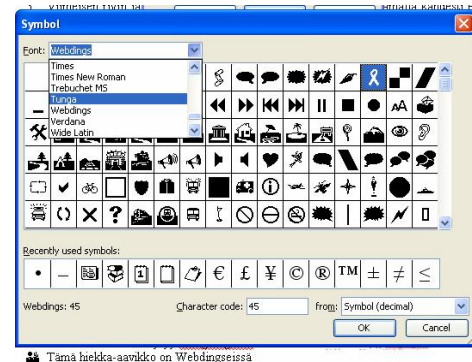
Symbol

Font: Webdings

Times
Times New Roman
Trebuchet MS
Tunga
Webdings
Verdana
Wide Latin

AA

Recently used symbols:

• — € £ ¥ © ® TM ± ≠ ≤

Webdings: 45

Character code: 45

from: Symbol (decimal)

OK

Cancel

Tämä hiekka-aavikko on Webdingseissä